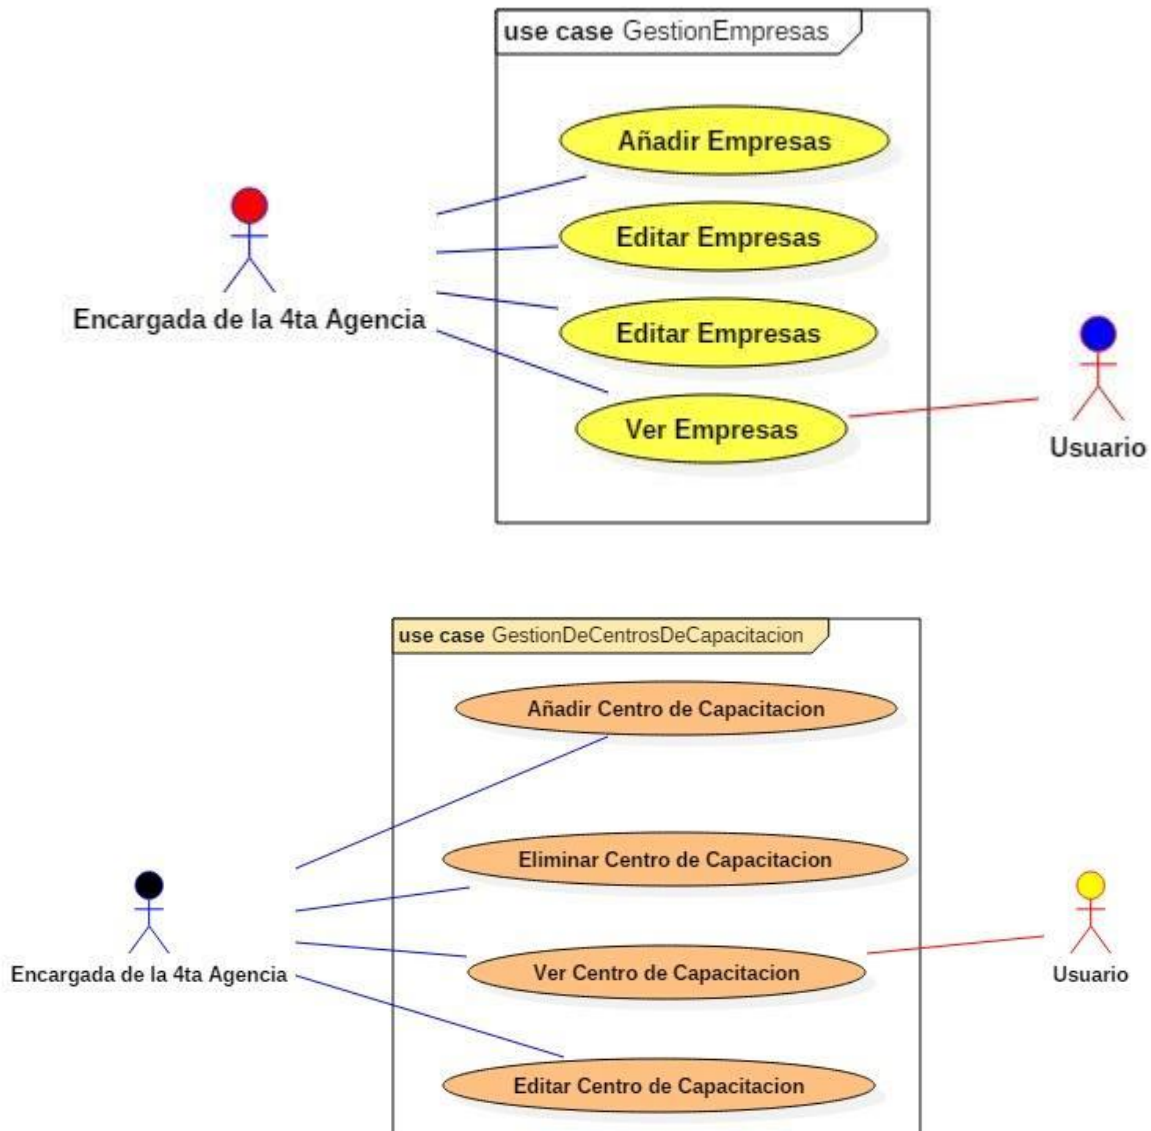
use case GestionEmpresas

Añadir Empresas

Editar Empresas

Editar Empresas

Ver Empresas

Encargada de la 4ta Agencia

Usuario

use case GestionDeCentrosDeCapacitacion

Añadir Centro de Capacitacion

Eliminar Centro de Capacitacion

Ver Centro de Capacitacion

Editar Centro de Capacitacion

Encargada de la 4ta Agencia

Usuario